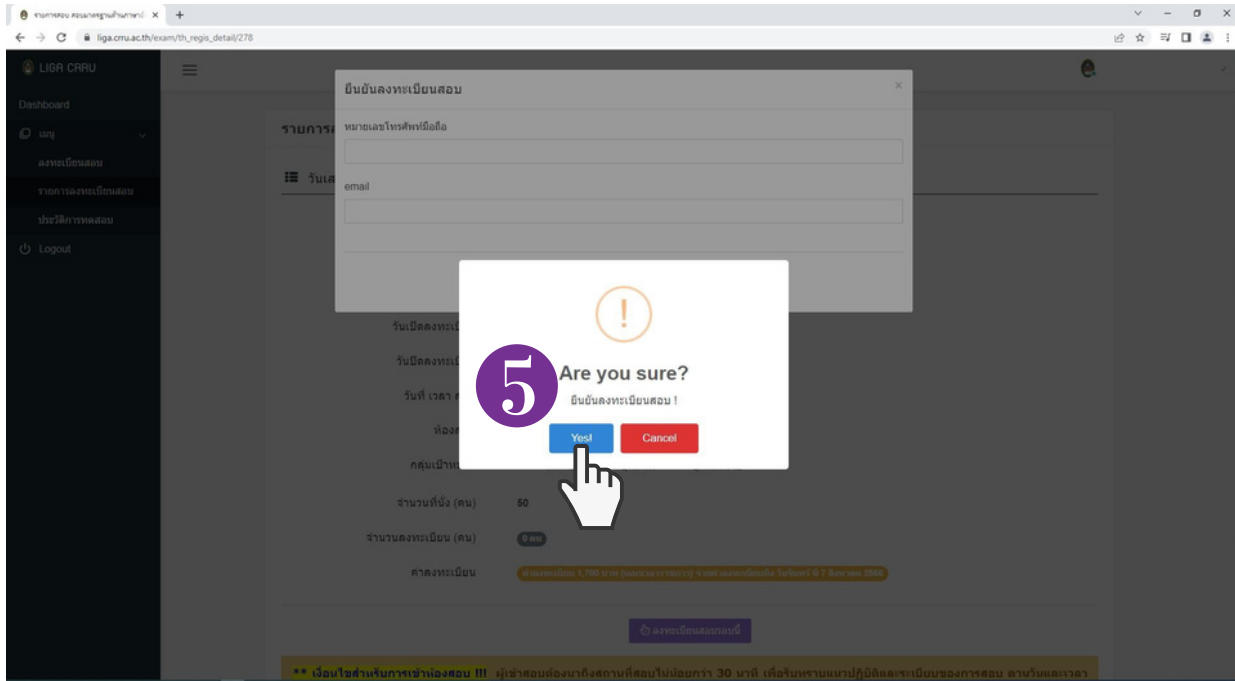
รายการสอบ สอบมาตรฐานด้านภาษาอั ×

liga.cru.ac.th/exam/th_regis_detail/278

LIGA CRRU

Dashboard

เมนู

ลงทะเบียนสอบ

รายการลงทะเบียนสอบ

ประวัติการทดสอบ

Logout

รายการ

วันเ

ยืนยันลงทะเบียนสอบ

×

หมายเลขโทรศัพท์มือถือ

email

วันเปิดลงทะเบี

วันปิดลงทะเบี

วันที่ เวลา

ห้อง

กลุ่มเป้าห

5

!

Are you sure?

ยืนยันลงทะเบียนสอบ !

Yes!

Cancel

จำนวนที่นั่ง (คน)

50

จำนวนลงทะเบียน (คน)

0 คน

ค่าลงทะเบียน

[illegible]

ลงทะเบียนสอบรอบนี้

** เงื่อนไขสำหรับการเข้าห้องสอบ !!! ผู้เข้าสอบต้องมาถึงสถานที่สอบไม่น้อยกว่า 30 นาที เพื่อรับทราบแนวปฏิบัติและระเบียบของการสอบ ตามวันและเวลา